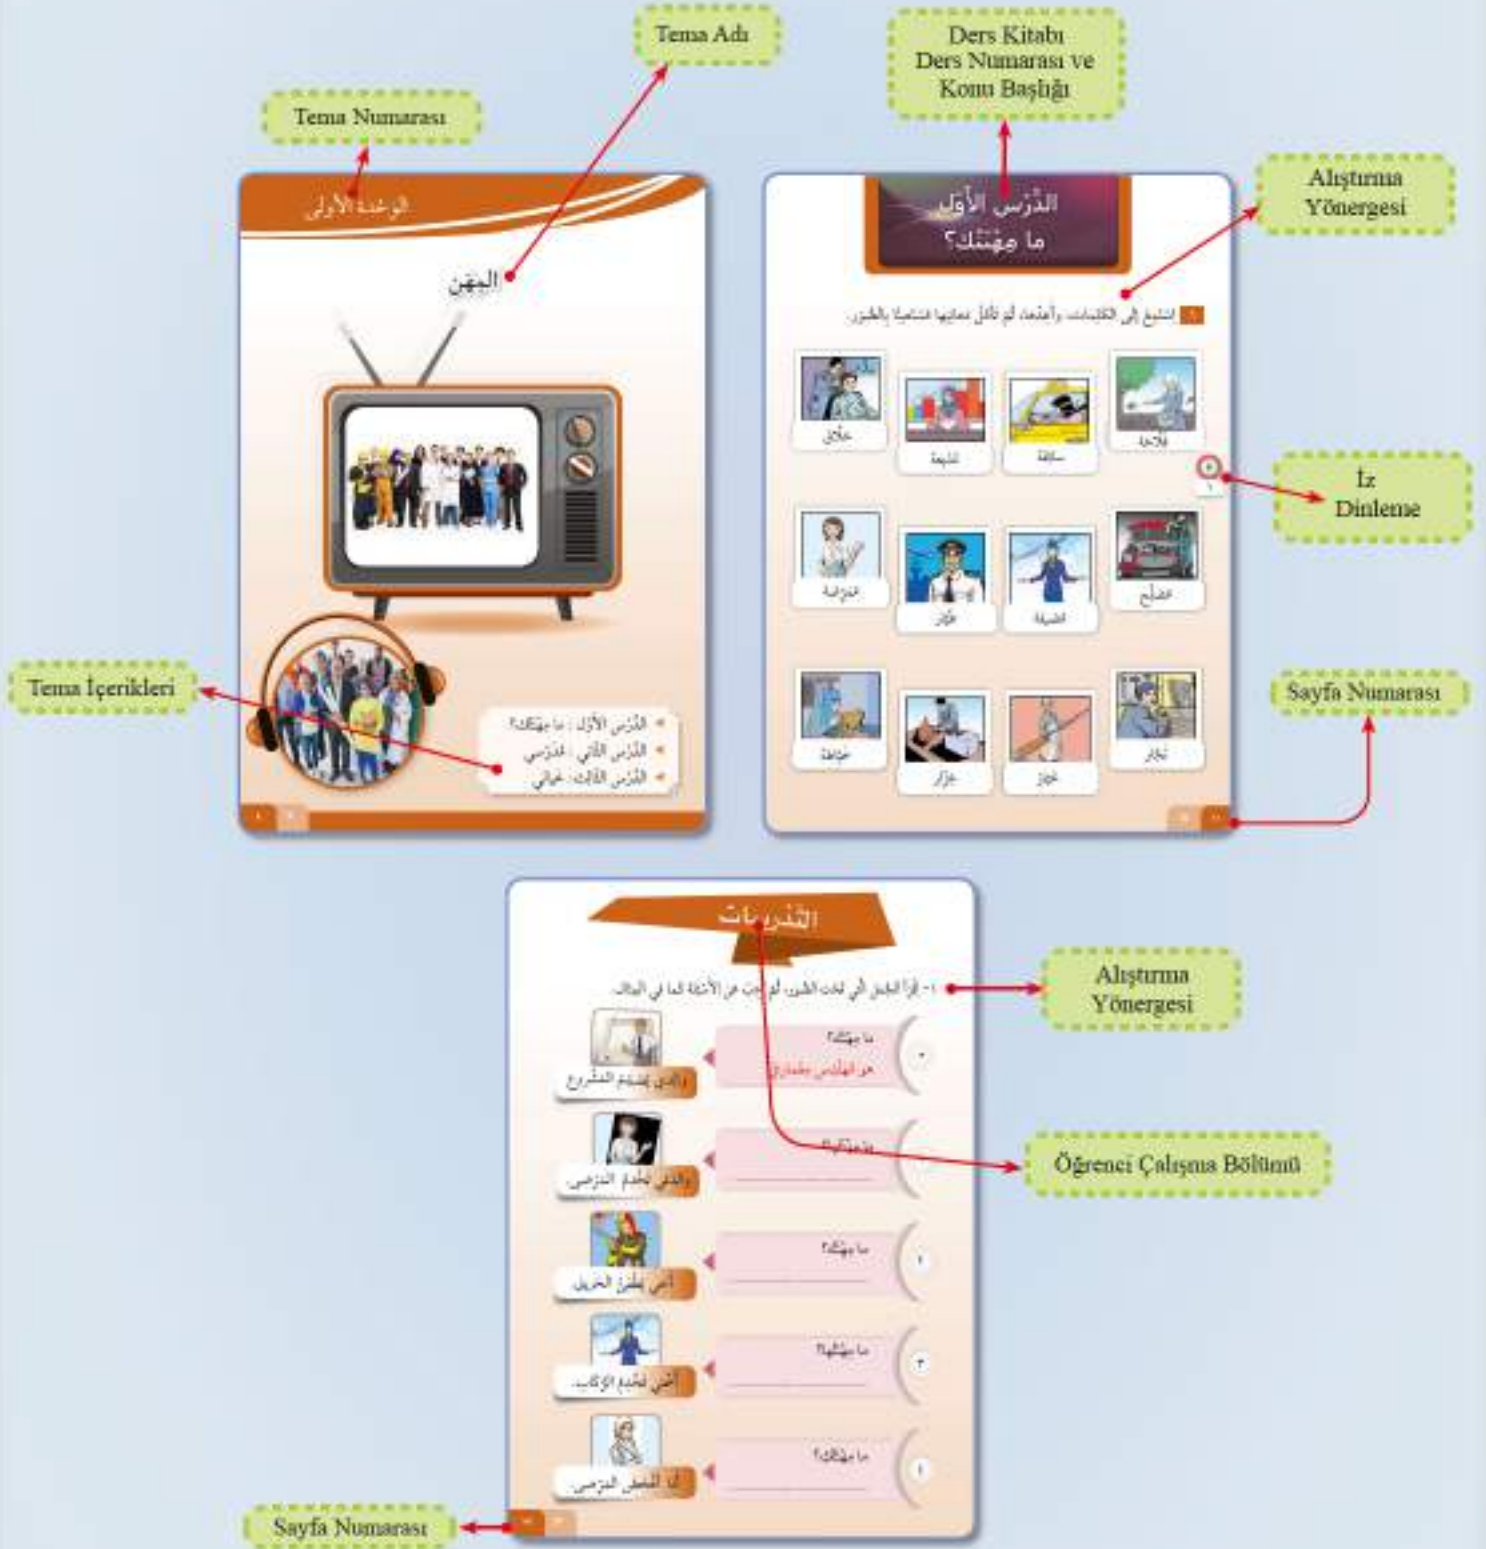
Tema Adı

Ders Kitabı Ders Numarası ve Konu Başlığı

Tema Numarası

الوحدة الأولى

المِهَن

الدَّرْسُ الأوَّل
ما مِهْنَتُكَ؟

Alıştırma Yönergesi

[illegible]

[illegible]

İz Dinleme

Tema İçerikleri

الدَّرْسُ الأوَّل : ما مِهْنَتُكَ؟
الدَّرْسُ الثَّاني : مَدْرَسَتي
الدَّرْسُ الثَّالِث : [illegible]

Sayfa Numarası

التَّدريبات

١- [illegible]

Alıştırma Yönergesi

ما مِهْنَتُكَ؟
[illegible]

ما مِهْنَتُكَ؟

Öğrenci Çalışma Bölümü

ما مِهْنَتُكَ؟

ما مِهْنَتُها؟

ما مِهْنَتُكِ؟

Sayfa Numarası